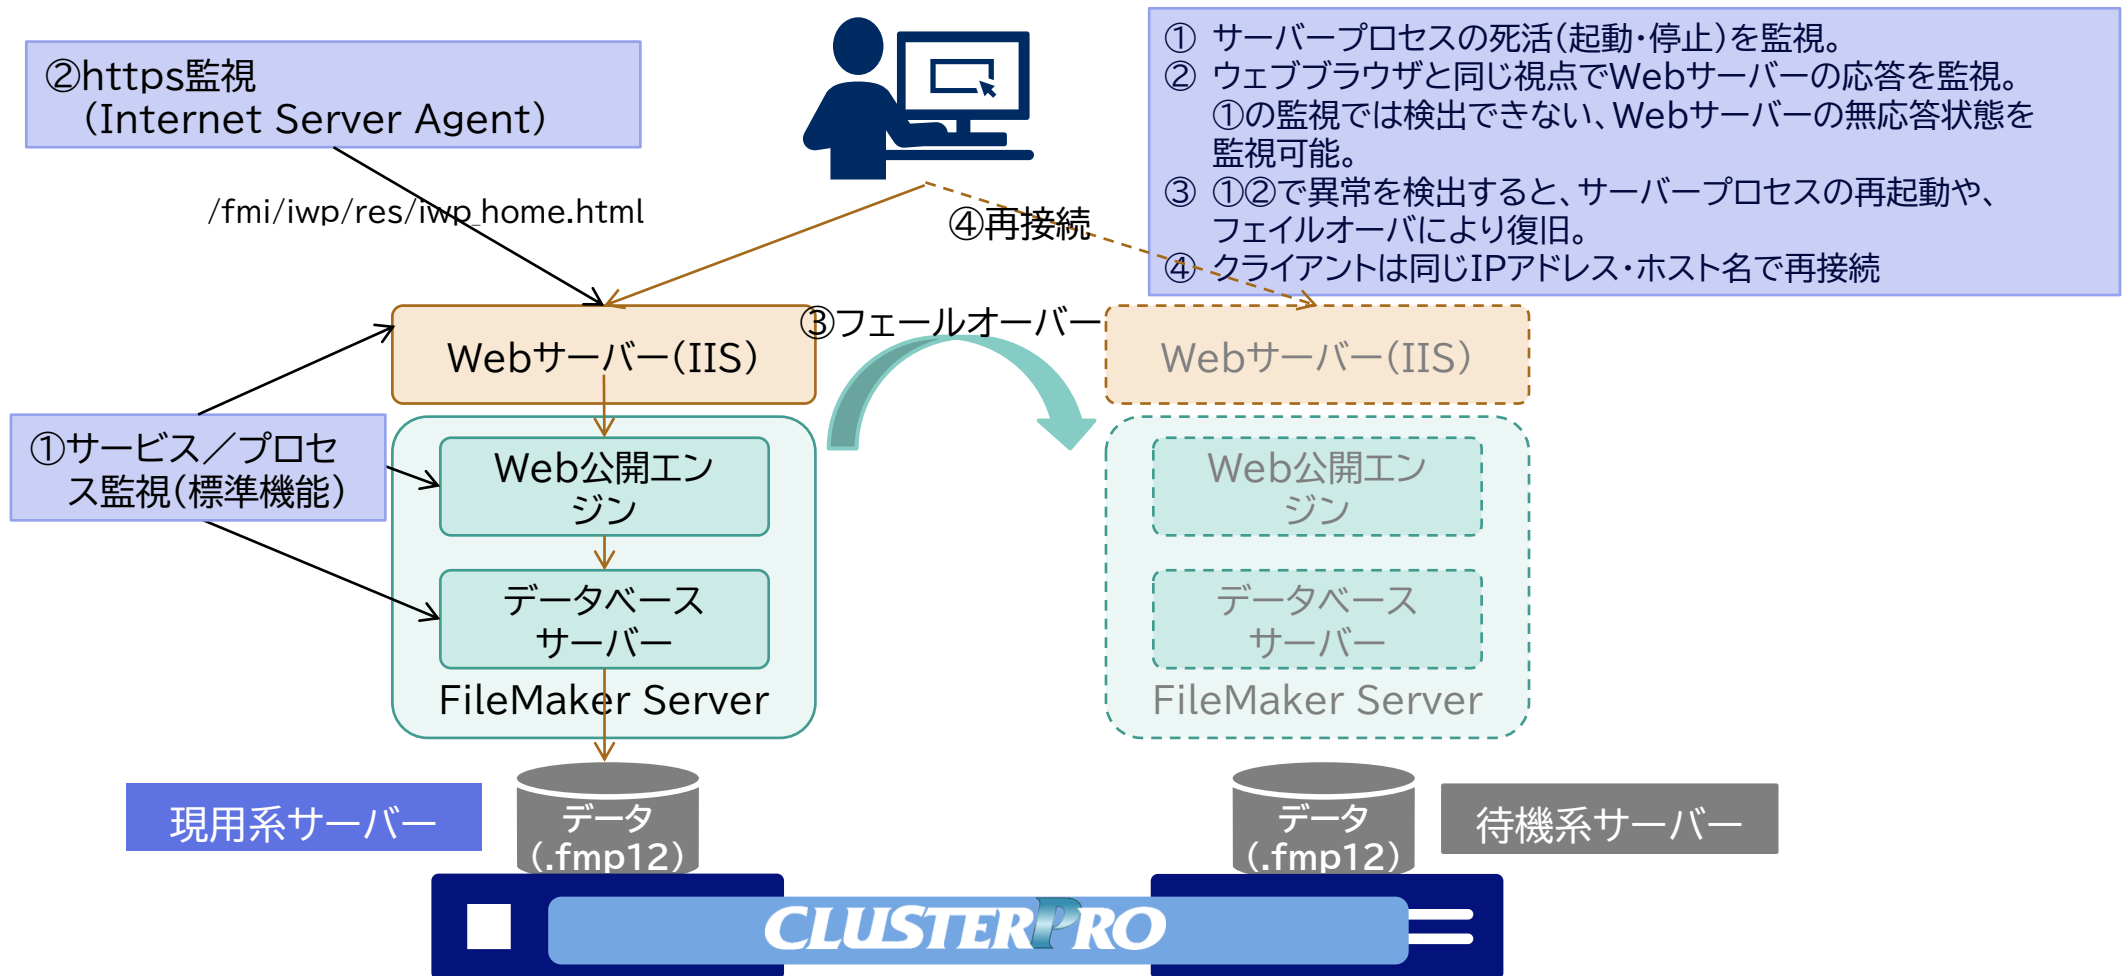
②https監視
（Internet Server Agent）

① サーバープロセスの死活（起動・停止）を監視。
② ウェブブラウザと同じ視点でWebサーバーの応答を監視。
①の監視では検出できない、Webサーバーの無応答状態を監視可能。
③ ①②で異常を検出すると、サーバープロセスの再起動や、フェイルオーバにより復旧。
④ クライアントは同じIPアドレス・ホスト名で再接続

/fmi/iwp/res/iwp_home.html

④再接続

③フェールオーバー

Webサーバー（IIS）

Webサーバー（IIS）

①サービス／プロセス監視（標準機能）

Web公開エンジン

データベースサーバー

FileMaker Server

Web公開エンジン

データベースサーバー

FileMaker Server

現用系サーバー

データ（.fmp12）

データ（.fmp12）

待機系サーバー

CLUSTERPRO